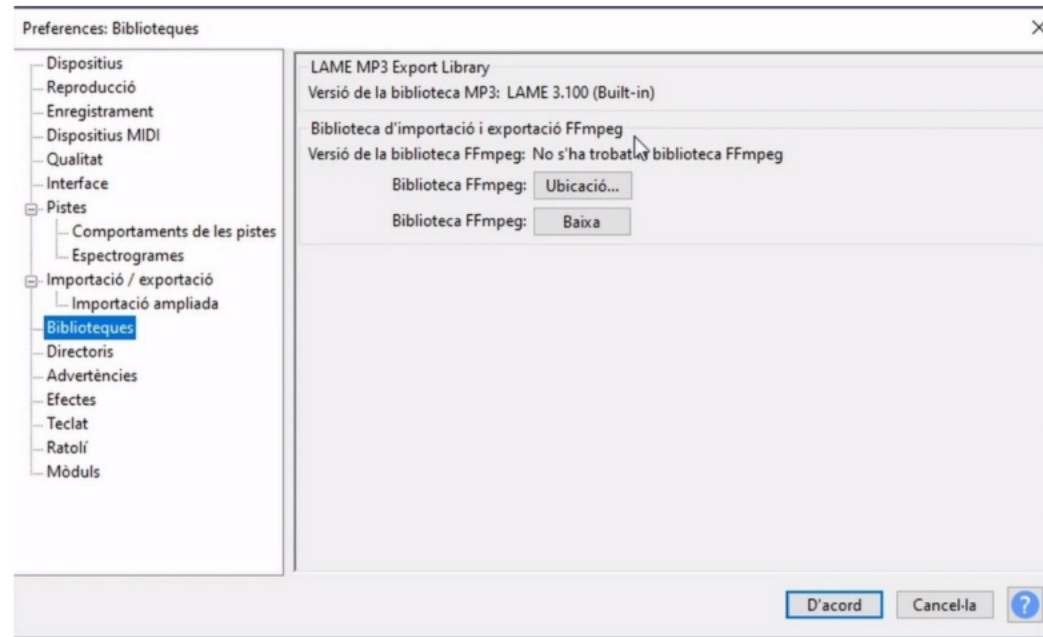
Preferences: Biblioteques

Dispositius
Reproducció
Enregistrament
Dispositius MIDI
Qualitat
Interface
Pistes
Comportaments de les pistes
Espectrogrames
Importació / exportació
Importació ampliada
Biblioteques
Directoris
Advertències
Efectes
Teclat
Ratolí
Mòduls

LAME MP3 Export Library
Versió de la biblioteca MP3: LAME 3.100 (Built-in)

Biblioteca d'importació i exportació FFmpeg
Versió de la biblioteca FFmpeg: No s'ha trobat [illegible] biblioteca FFmpeg
Biblioteca FFmpeg: Ubicació...
Biblioteca FFmpeg: Baixa

D'acord
Cancel·la
?